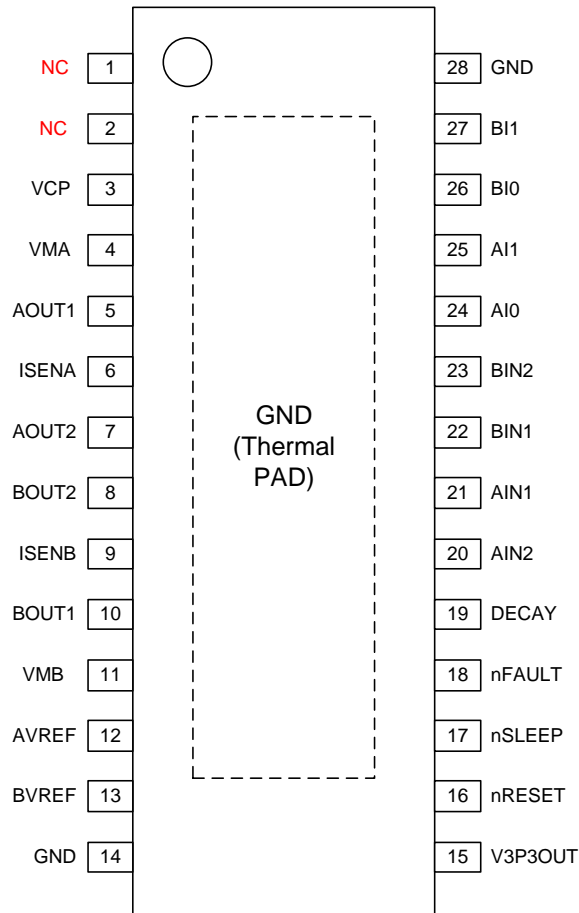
NC 1
NC 2
VCP 3
VMA 4
AOUT1 5
ISENA 6
AOUT2 7
BOUT2 8
ISENB 9
BOUT1 10
VMB 11
AVREF 12
BVREF 13
GND 14

GND
(Thermal
PAD)

28 GND
27 BI1
26 BI0
25 AI1
24 AI0
23 BIN2
22 BIN1
21 AIN1
20 AIN2
19 DECAY
18 nFAULT
17 nSLEEP
16 nRESET
15 V3P3OUT